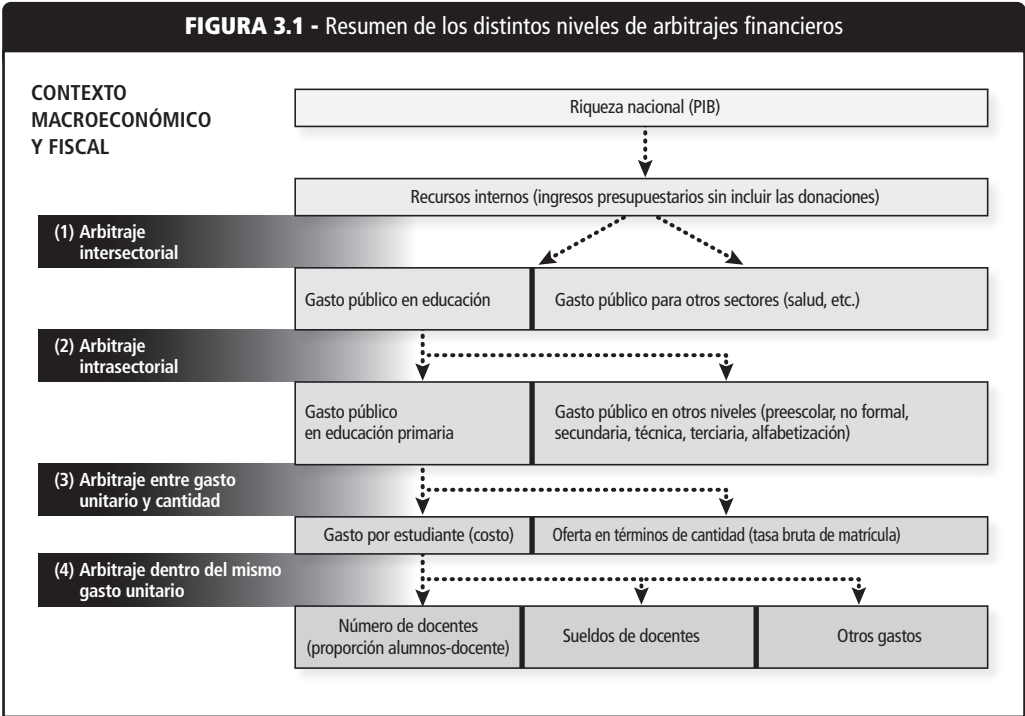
FIGURA 3.1 - Resumen de los distintos niveles de arbitrajes financieros

CONTEXTO MACROECONÓMICO Y FISCAL

Riqueza nacional (PIB)

Recursos internos (ingresos presupuestarios sin incluir las donaciones)

(1) Arbitraje intersectorial

Gasto público en educación

Gasto público para otros sectores (salud, etc.)

(2) Arbitraje intrasectorial

Gasto público en educación primaria

Gasto público en otros niveles (preescolar, no formal, secundaria, técnica, terciaria, alfabetización)

(3) Arbitraje entre gasto unitario y cantidad

Gasto por estudiante (costo)

Oferta en términos de cantidad (tasa bruta de matrícula)

(4) Arbitraje dentro del mismo gasto unitario

Número de docentes (proporción alumnos-docente)

Sueldos de docentes

Otros gastos